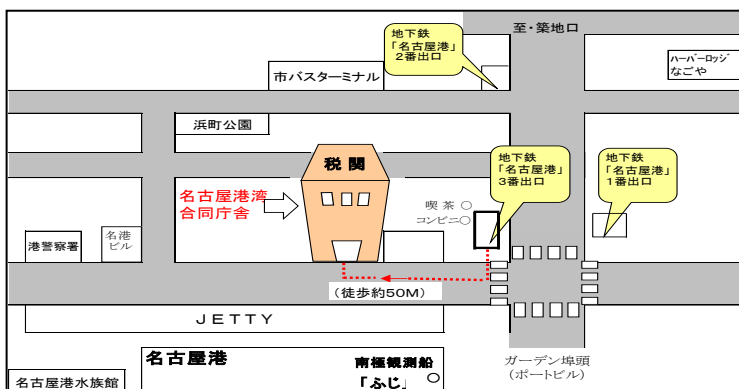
至・築地口

地下鉄
「名古屋港」
2番出口

市バスターミナル

ハーバーロッジ
なごや

浜町公園

税関

地下鉄
「名古屋港」
3番出口

地下鉄
「名古屋港」
1番出口

名古屋港湾
合同庁舎

喫茶 ○
コンビニ○

港警察署

名港
ビル

(徒歩約50M)

JETTY

名古屋港

南極観測船
「ふじ」

ガーデン埠頭
(ポートビル)

名古屋港水族館